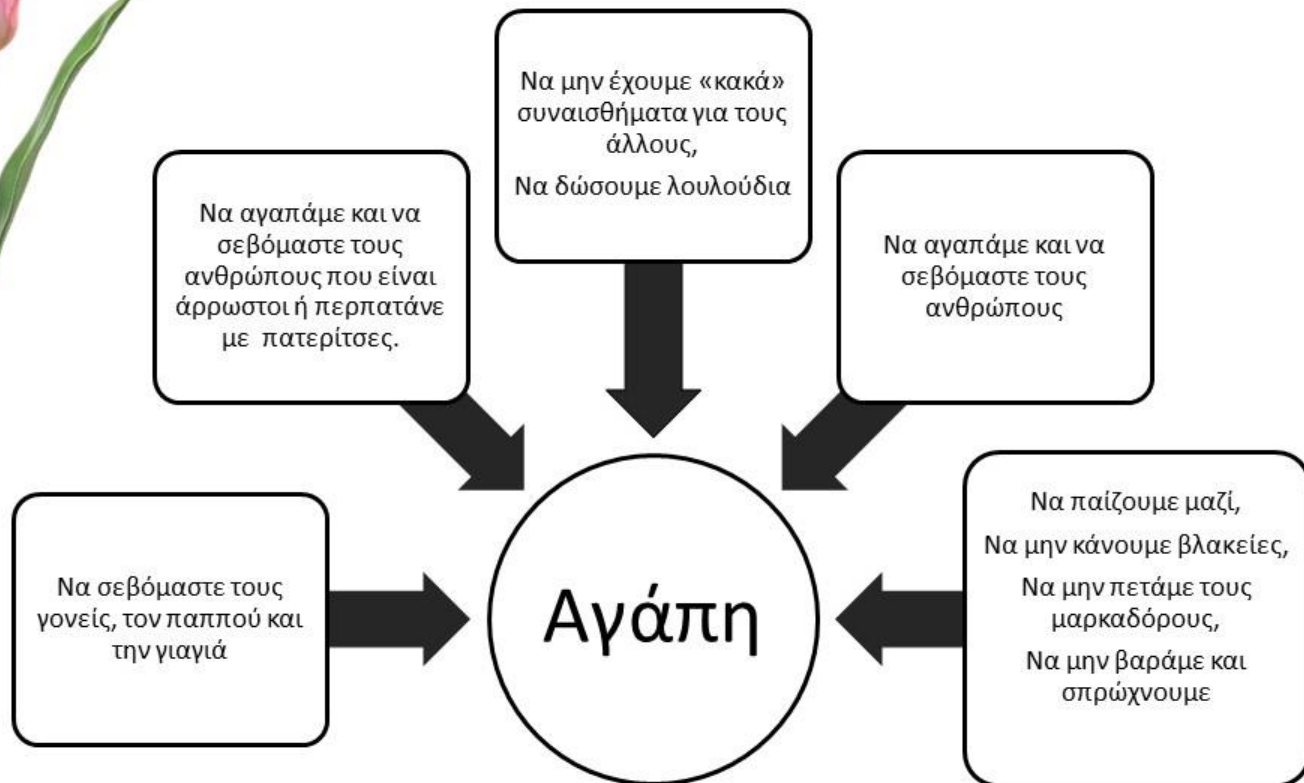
Να μην έχουμε «κακά» συναισθήματα για τους άλλους,

Να δώσουμε λουλούδια

Να αγαπάμε και να σεβόμαστε τους ανθρώπους που είναι άρρωστοι ή περπατάνε με πατερίτσες.

Να αγαπάμε και να σεβόμαστε τους ανθρώπους

Να σεβόμαστε τους γονείς, τον παππού και την γιαγιά

Αγάπη

Να παίζουμε μαζί,

Να μην κάνουμε βλακείες,

Να μην πετάμε τους μαρκαδόρους,

Να μην βαράμε και σπρώχνουμε